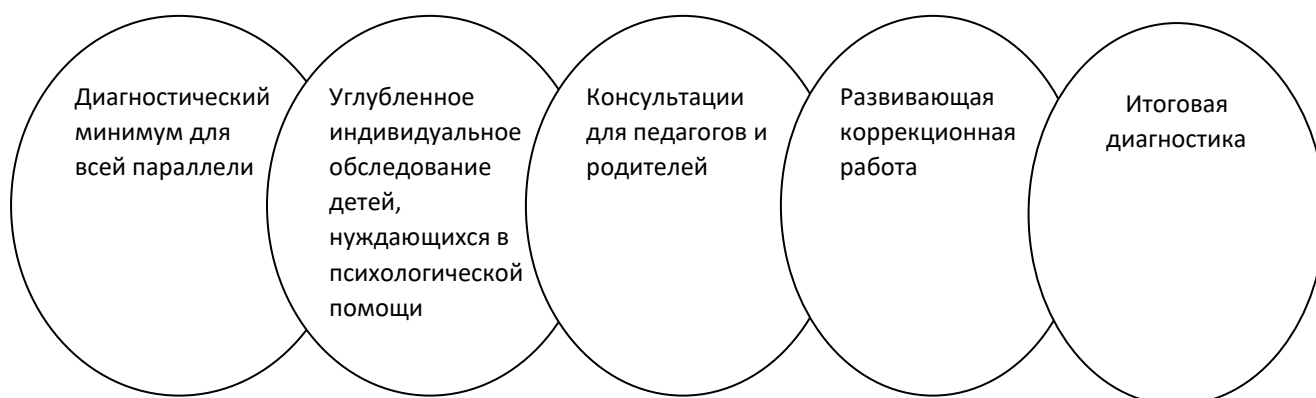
Диагностический минимум для всей параллели

Углубленное индивидуальное обследование детей, нуждающихся в психологической помощи

Консультации для педагогов и родителей

Развивающая коррекционная работа

Итоговая диагностика